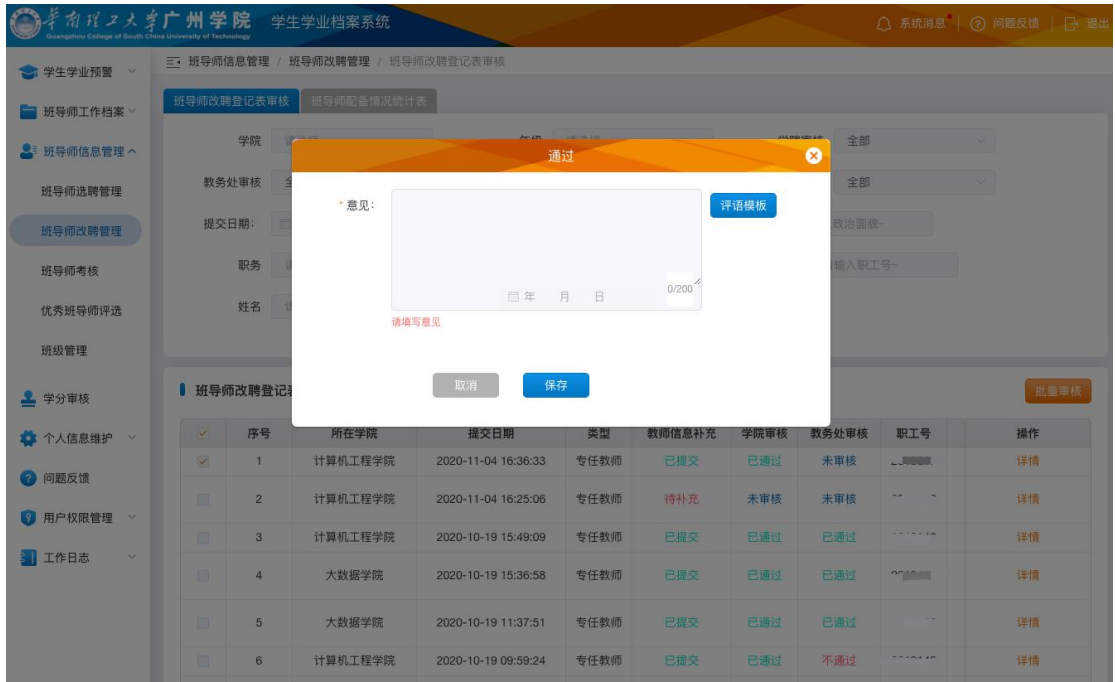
华南理工大学广州学院 Guangzhou College of South China University of Technology 学生学业档案系统

系统消息 问题反馈 退出

学生学业预警
班导师工作档案
班导师信息管理
班导师选聘管理
班导师改聘管理
班导师考核
优秀班导师评选
班级管理
学分审核
个人信息维护
问题反馈
用户权限管理
工作日志

班导师信息管理 / 班导师改聘管理 / 班导师改聘登记表审核

班导师改聘登记表审核 班导师配备情况统计表

学院 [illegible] 年级 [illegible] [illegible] 全部
教务处审核 全 全部
提交日期: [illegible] 政治面貌~
职务 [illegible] 请输入职工号~
姓名 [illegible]

通过

* 意见:
评语模板
年 月 日
0/200
请填写意见
取消 保存

班导师改聘登记表
批量审核

| | 序号 | 所在学院 | 提交日期 | 类型 | 教师信息补充 | 学院审核 | 教务处审核 | 职工号 | 操作 |
|---|---|---|---|---|---|---|---|---|---|
| | 1 | 计算机工程学院 | 2020-11-04 16:36:33 | 专任教师 | 已提交 | 已通过 | 未审核 | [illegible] | 详情 |
| | 2 | 计算机工程学院 | 2020-11-04 16:25:06 | 专任教师 | 待补充 | 未审核 | 未审核 | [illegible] | 详情 |
| | 3 | 计算机工程学院 | 2020-10-19 15:49:09 | 专任教师 | 已提交 | 已通过 | 已通过 | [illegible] | 详情 |
| | 4 | 大数据学院 | 2020-10-19 15:36:58 | 专任教师 | 已提交 | 已通过 | 已通过 | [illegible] | 详情 |
| | 5 | 大数据学院 | 2020-10-19 11:37:51 | 专任教师 | 已提交 | 已通过 | 已通过 | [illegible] | 详情 |
| | 6 | 计算机工程学院 | 2020-10-19 09:59:24 | 专任教师 | 已提交 | 已通过 | 不通过 | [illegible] | 详情 |